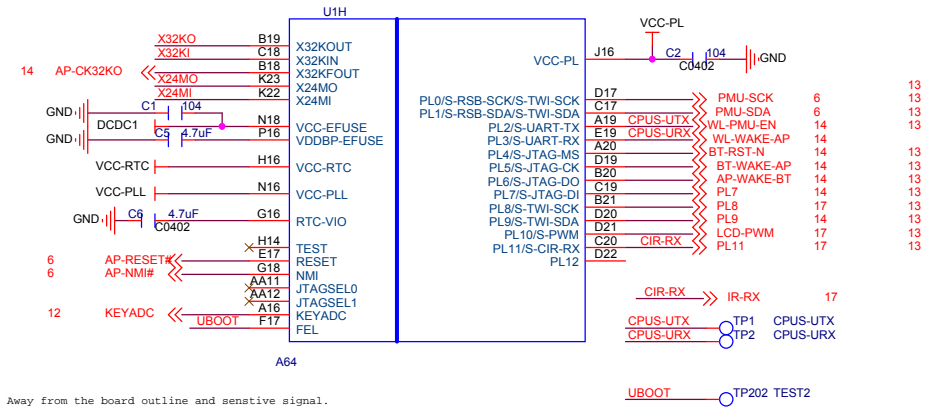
U1H

X32KO B19 X32KOUT
X32KI C18 X32KIN
B18 X32KFOUT
14 AP-CK32KO X24MO K23 X24MO
X24MI K22 X24MI
GND C1 104
DCDC1 N18 VCC-EFUSE
GND C5 4.7uF P16 VDDBP-EFUSE
VCC-RTC H16 VCC-RTC
VCC-PLL N16 VCC-PLL
GND C6 4.7uF G16 RTC-VIO
C0402
H14 TEST
6 AP-RESET# E17 RESET
6 AP-NMI# G18 NMI
AA11 JTAGSEL0
AA12 JTAGSEL1
12 KEYADC A16 KEYADC
UBOOT F17 FEL
A64

VCC-PL
VCC-PL J16 C2 104 GND
C0402
PL0/S-RSB-SCK/S-TWI-SCK D17 PMU-SCK 6 13
PL1/S-RSB-SDA/S-TWI-SDA C17 PMU-SDA 6 13
PL2/S-UART-TX A19 CPUS-UTX WL-PMU-EN 14 13
PL3/S-UART-RX E19 CPUS-URX WL-WAKE-AP 14 13
PL4/S-JTAG-MS A20 BT-RST-N 14 13
PL5/S-JTAG-CK D19 BT-WAKE-AP 14 13
PL6/S-JTAG-DO B20 AP-WAKE-BT 14 13
PL7/S-JTAG-DI C19 PL7 14 13
PL8/S-TWI-SCK B21 PL8 17 13
PL9/S-TWI-SDA D20 PL9 14 13
PL10/S-PWM D21 LCD-PWM 17 13
PL11/S-CIR-RX C20 CIR-RX PL11 17 13
PL12 D22

CIR-RX IR-RX 17
CPUS-UTX TP1 CPUS-UTX
CPUS-URX TP2 CPUS-URX

Away from the board outline and senstive signal.
UBOOT TP202 TEST2